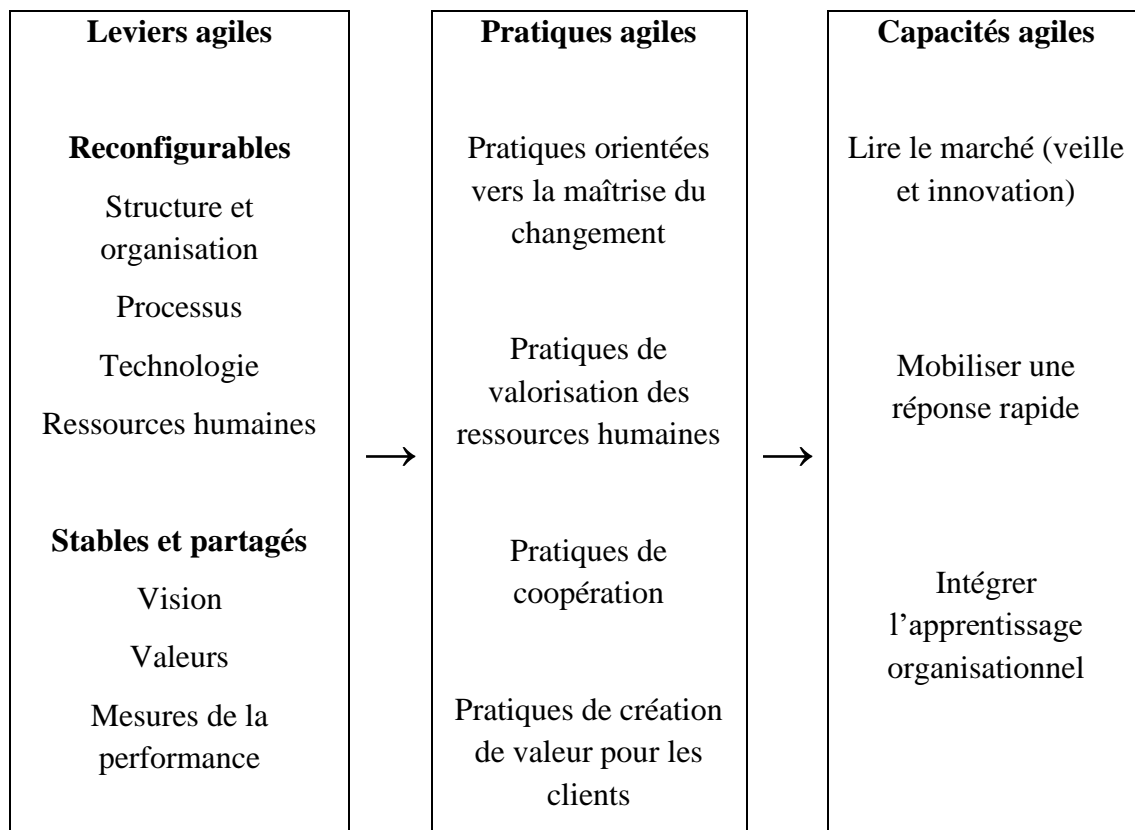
**Leviers agiles**

**Reconfigurables**

Structure et organisation

Processus

Technologie

Ressources humaines

**Stables et partagés**

Vision

Valeurs

Mesures de la performance

$\longrightarrow$

**Pratiques agiles**

Pratiques orientées vers la maîtrise du changement

Pratiques de valorisation des ressources humaines

Pratiques de coopération

Pratiques de création de valeur pour les clients

$\longrightarrow$

**Capacités agiles**

Lire le marché (veille et innovation)

Mobiliser une réponse rapide

Intégrer l'apprentissage organisationnel